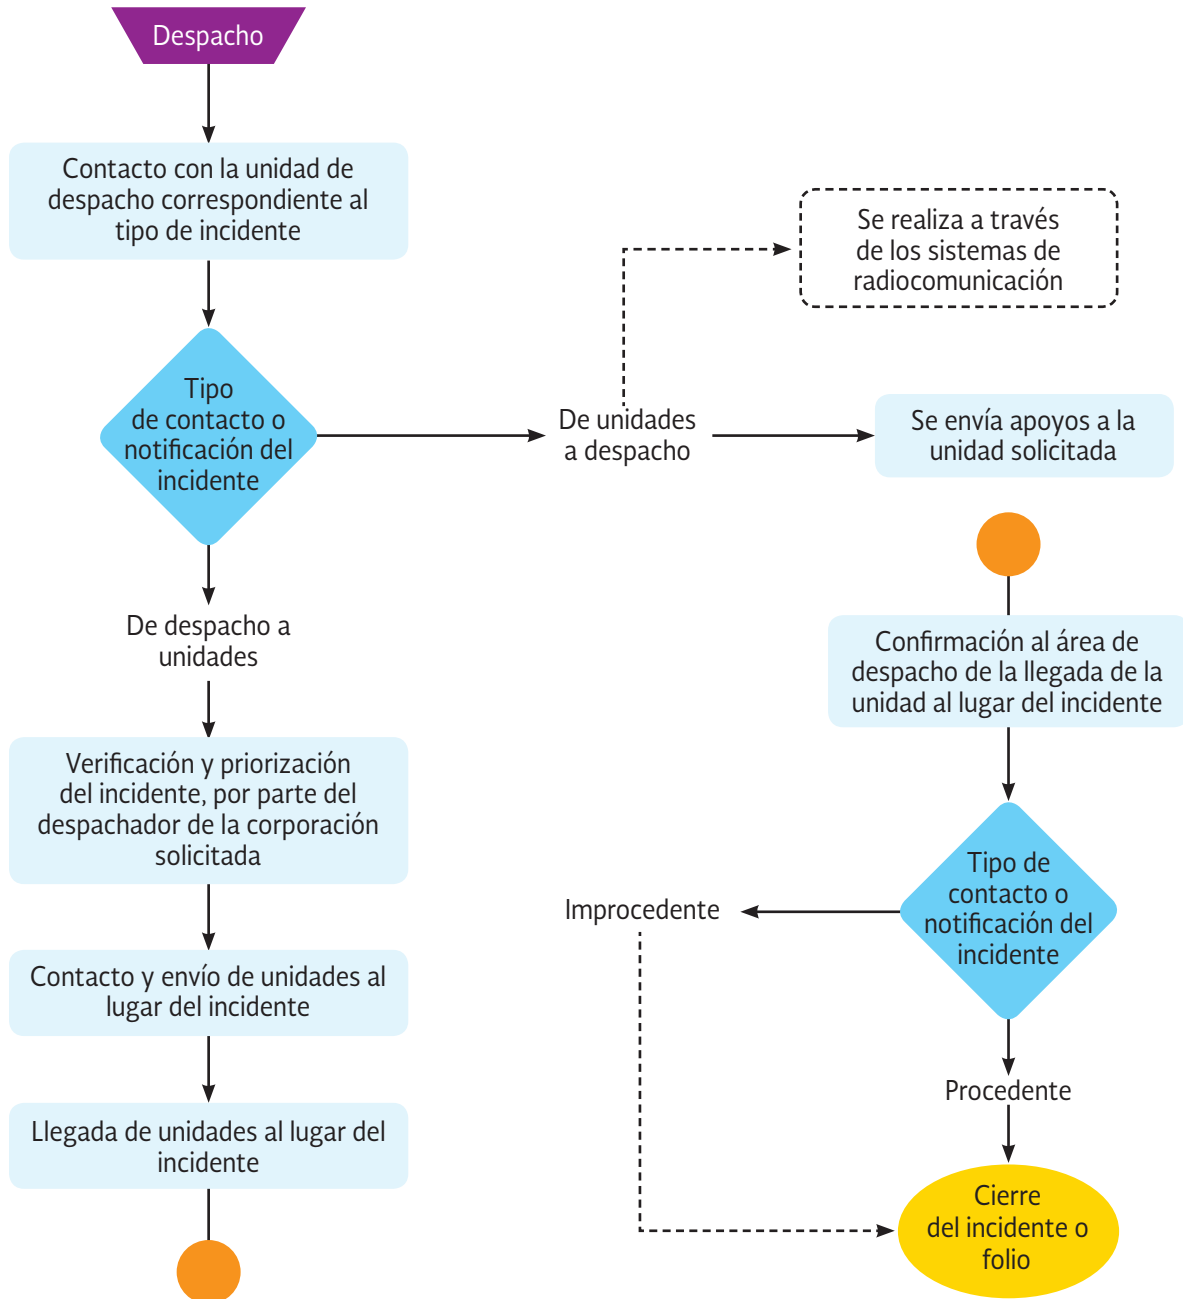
Despacho

Contacto con la unidad de despacho correspondiente al tipo de incidente

Tipo de contacto o notificación del incidente

De unidades a despacho

Se realiza a través de los sistemas de radiocomunicación

Se envía apoyos a la unidad solicitada

De despacho a unidades

Verificación y priorización del incidente, por parte del despachador de la corporación solicitada

Contacto y envío de unidades al lugar del incidente

Llegada de unidades al lugar del incidente

Confirmación al área de despacho de la llegada de la unidad al lugar del incidente

Tipo de contacto o notificación del incidente

Improcedente

Procedente

Cierre del incidente o folio